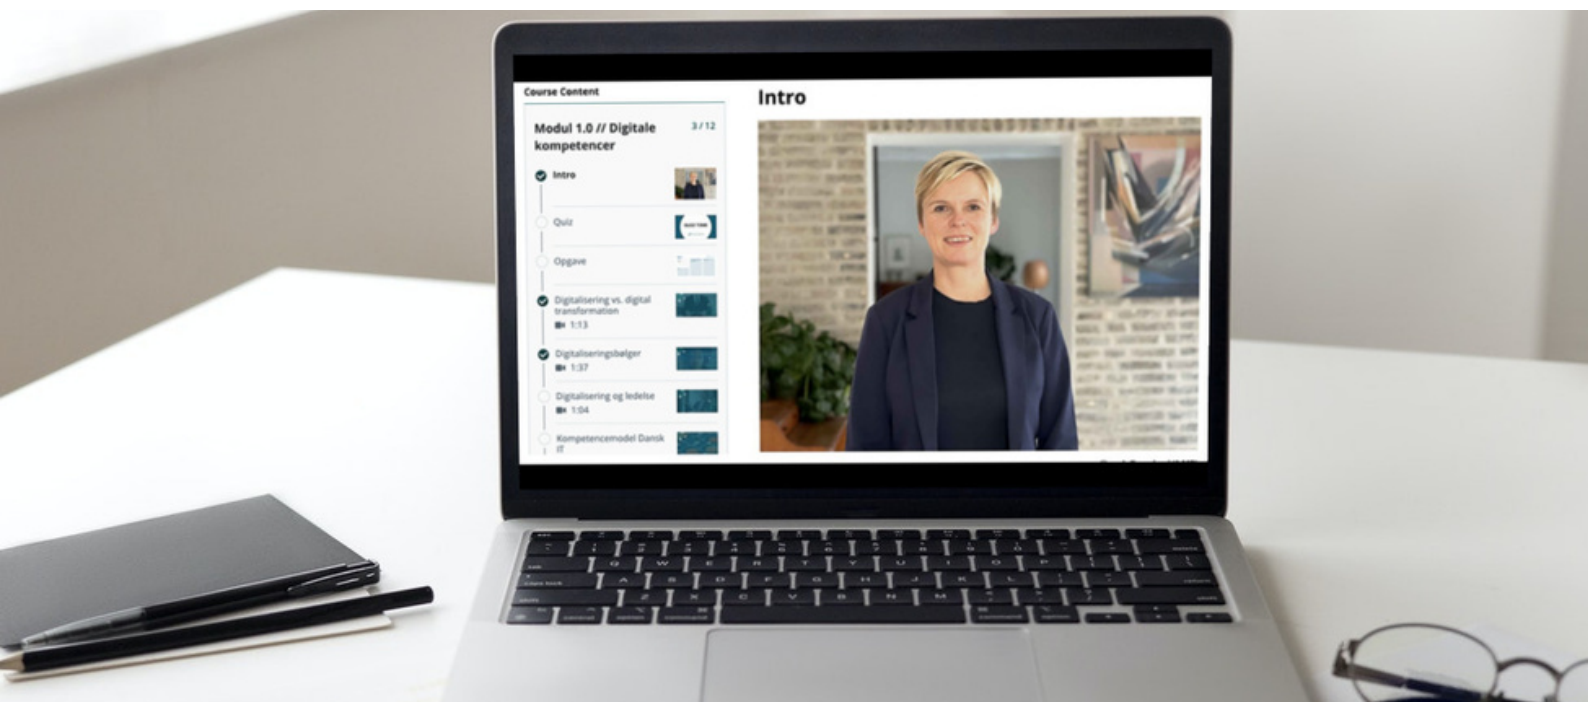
Course Content

Modul 1.0 // Digitale kompetencer

3 / 12

Intro

Quiz

Opgave

Digitalisering vs. digital transformation

1:13

Digitaliseringsbølger

1:37

Digitalisering og ledelse

1:04

Kompetencemodel Dansk IT

Intro